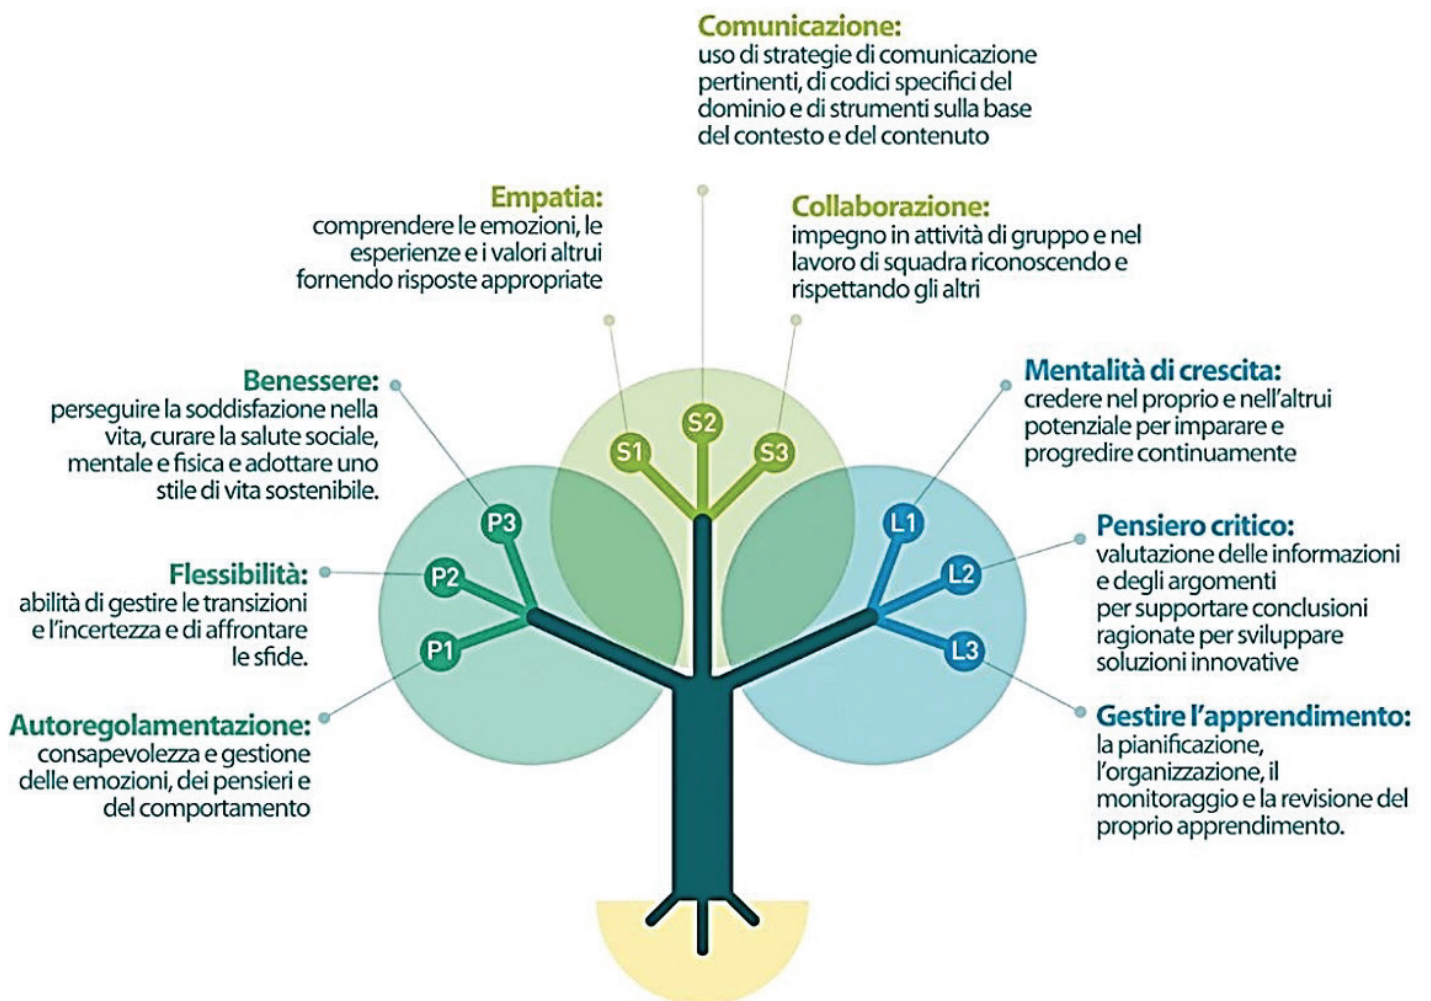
Comunicazione:
uso di strategie di comunicazione pertinenti, di codici specifici del dominio e di strumenti sulla base del contesto e del contenuto

Empatia:
comprendere le emozioni, le esperienze e i valori altrui fornendo risposte appropriate

Collaborazione:
impegno in attività di gruppo e nel lavoro di squadra riconoscendo e rispettando gli altri

Benessere:
perseguire la soddisfazione nella vita, curare la salute sociale, mentale e fisica e adottare uno stile di vita sostenibile.

Mentalità di crescita:
credere nel proprio e nell'altrui potenziale per imparare e progredire continuamente

S1
S2
S3
P3
P2
P1
L1
L2
L3

Pensiero critico:
valutazione delle informazioni e degli argomenti per supportare conclusioni ragionate per sviluppare soluzioni innovative

Flessibilità:
abilità di gestire le transizioni e l'incertezza e di affrontare le sfide.

Autoregolamentazione:
consapevolezza e gestione delle emozioni, dei pensieri e del comportamento

Gestire l'apprendimento:
la pianificazione, l'organizzazione, il monitoraggio e la revisione del proprio apprendimento.